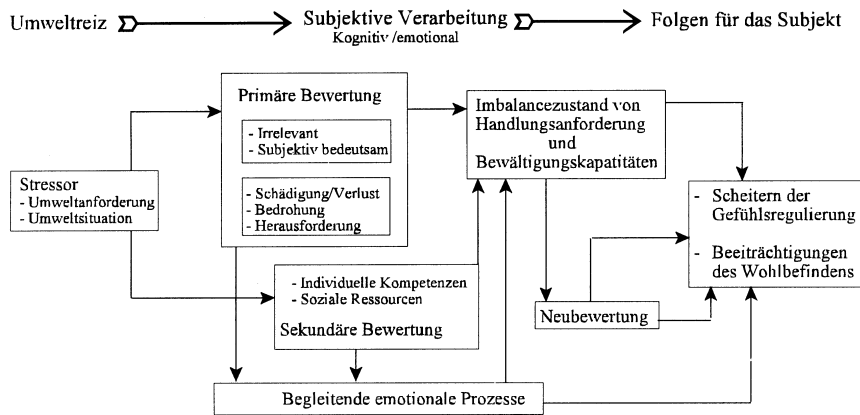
Umweltreiz → Subjektive Verarbeitung → Folgen für das Subjekt
Kognitiv /emotional

Stressor
- Umweltanforderung
- Umweltsituation

Primäre Bewertung

- Irrelevant
- Subjektiv bedeutsam

- Schädigung/Verlust
- Bedrohung
- Herausforderung

Imbalancezustand von Handlungsanforderung und Bewältigungskapatitäten

- Scheitern der Gefühlsregulierung

- Beeinträchtigungen des Wohlbefindens

- Individuelle Kompetenzen
- Soziale Ressourcen

Sekundäre Bewertung

Neubewertung

Begleitende emotionale Prozesse